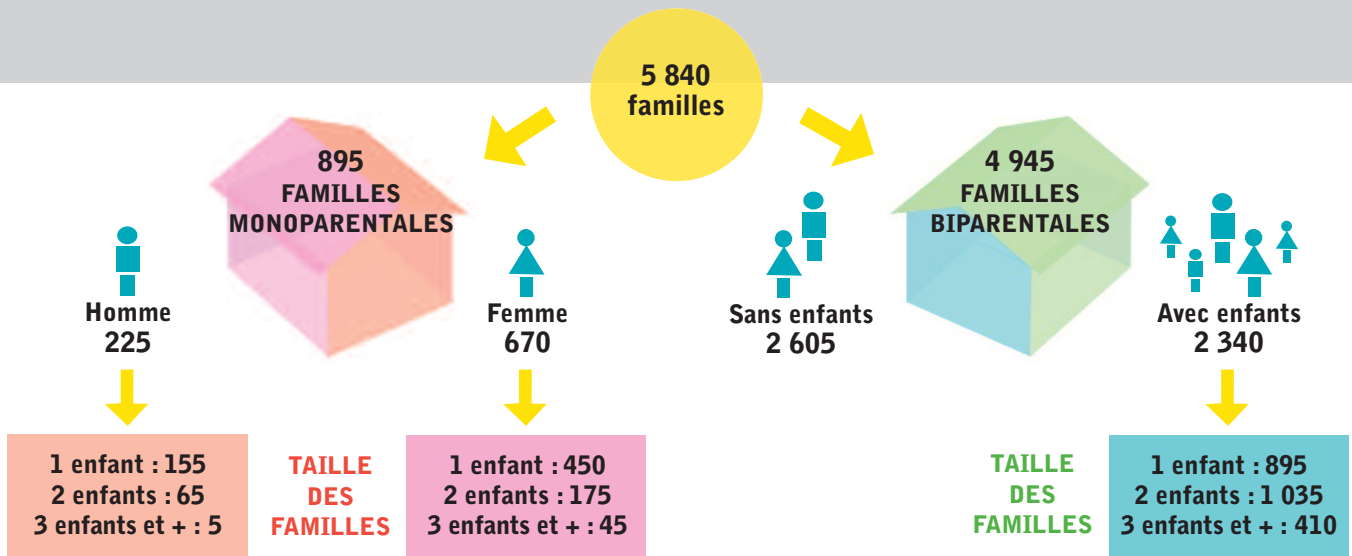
5 840 familles

895 FAMILLES MONOPARENTALES

Homme 225

Femme 670

1 enfant : 155
2 enfants : 65
3 enfants et + : 5

TAILLE DES FAMILLES

1 enfant : 450
2 enfants : 175
3 enfants et + : 45

4 945 FAMILLES BIPARENTALES

Sans enfants 2 605

Avec enfants 2 340

TAILLE DES FAMILLES

1 enfant : 895
2 enfants : 1 035
3 enfants et + : 410